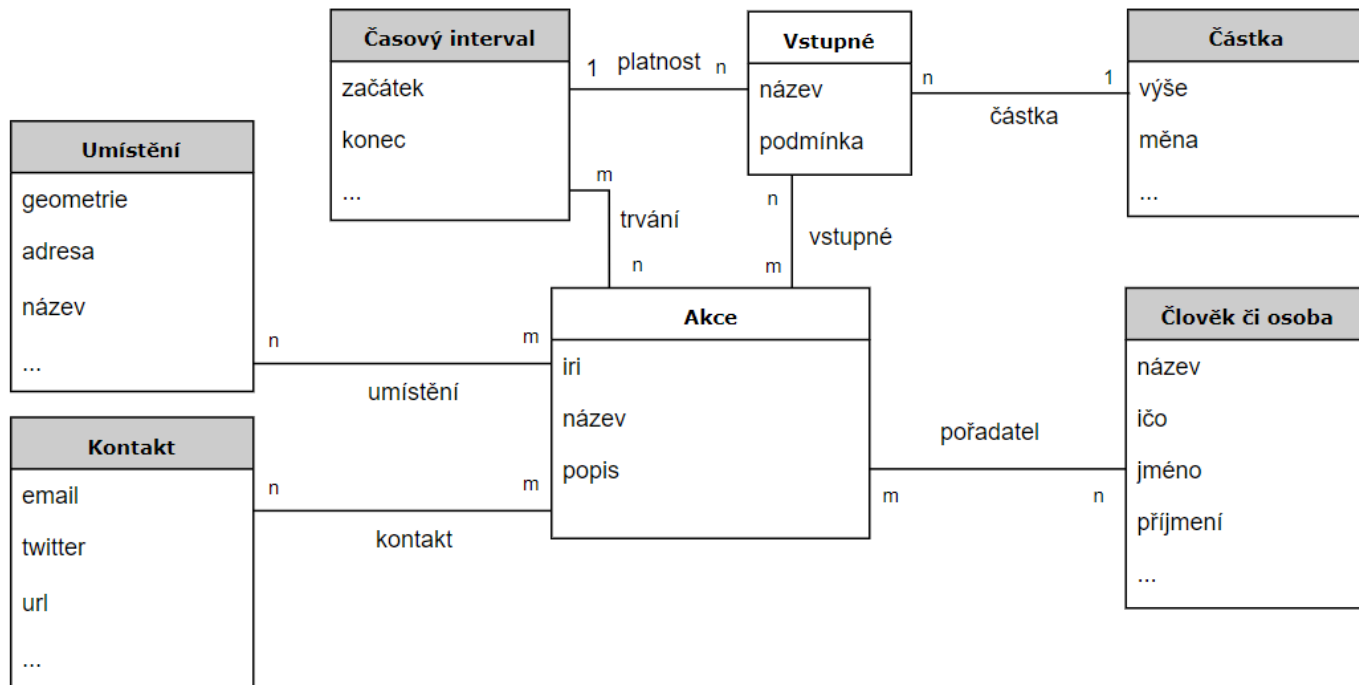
Časový interval
začátek
konec
...

1 platnost n

Vstupné
název
podmínka

n částka 1

Částka
výše
měna
...

Umístění
geometrie
adresa
název
...

m
trvání
n

n
vstupné
m

n umístění m

Akce
iri
název
popis

Člověk či osoba
název
ičo
jméno
příjmení
...

pořadatel
m n

Kontakt
email
twitter
url
...

n kontakt m